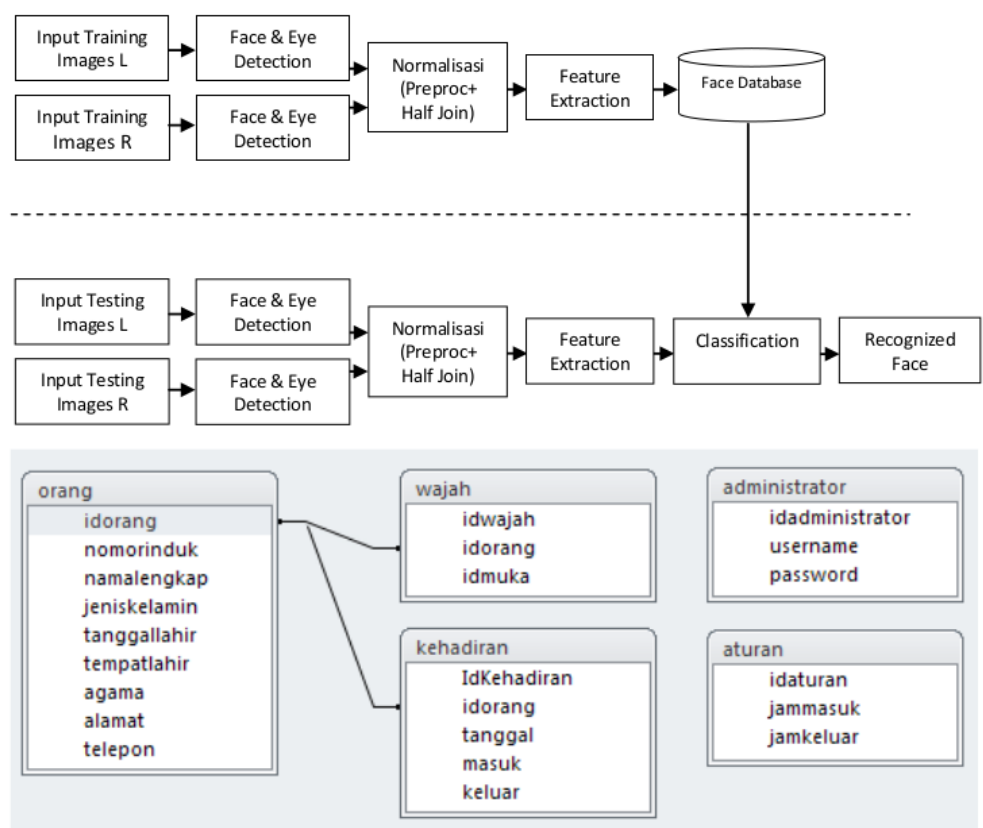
Input Training Images L

Face & Eye Detection

Input Training Images R

Face & Eye Detection

Normalisasi (Preproc+ Half Join)

Feature Extraction

Face Database

Input Testing Images L

Face & Eye Detection

Input Testing Images R

Face & Eye Detection

Normalisasi (Preproc+ Half Join)

Feature Extraction

Classification

Recognized Face

orang
idorang
nomorinduk
namalengkap
jeniskelamin
tanggallahir
tempatlahir
agama
alamat
telepon

wajah
idwajah
idorang
idmuka

kehadiran
IdKehadiran
idorang
tanggal
masuk
keluar

administrator
idadministrator
username
password

aturan
idaturan
jammasuk
jamkeluar